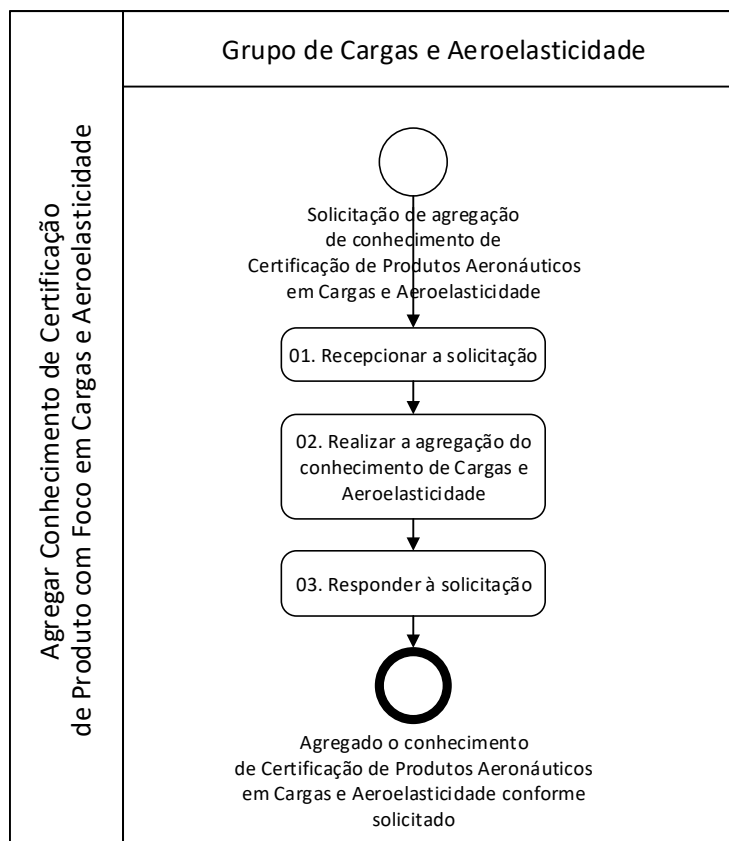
Agregar Conhecimento de Certificação de Produto com Foco em Cargas e Aeroelasticidade

Grupo de Cargas e Aeroelasticidade

Solicitação de agregação de conhecimento de Certificação de Produtos Aeronáuticos em Cargas e Aeroelasticidade

01. Recepcionar a solicitação

02. Realizar a agregação do conhecimento de Cargas e Aeroelasticidade

03. Responder à solicitação

Agregado o conhecimento de Certificação de Produtos Aeronáuticos em Cargas e Aeroelasticidade conforme solicitado